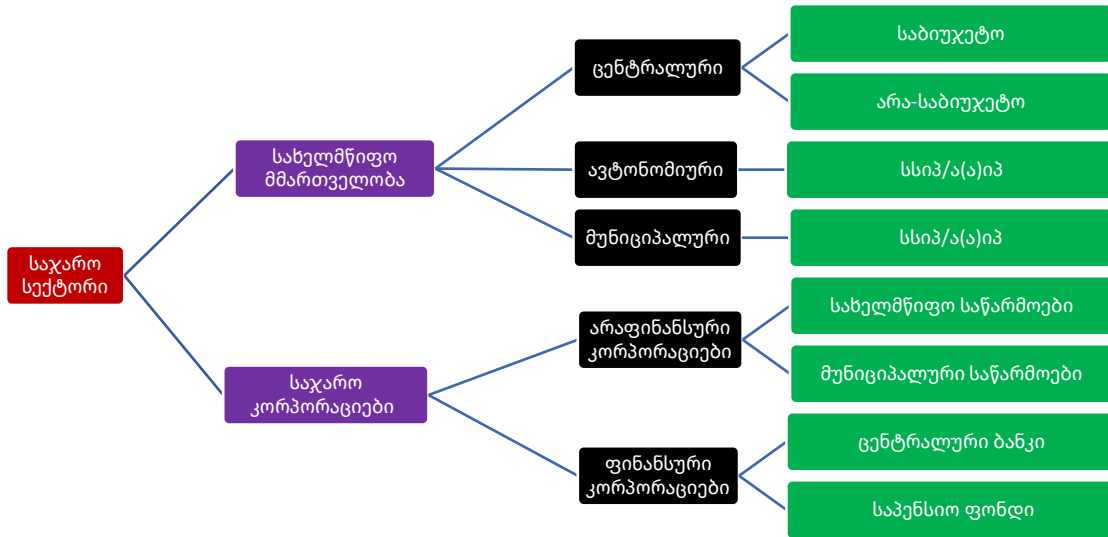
საჯარო სექტორი

სახელმწიფო მმართველობა

საჯარო კორპორაციები

ცენტრალური

ავტონომიური

მუნიციპალური

არაფინანსური კორპორაციები

ფინანსური კორპორაციები

საბიუჯეტო

არა-საბიუჯეტო

სსიპ/ა(ა)იპ

სსიპ/ა(ა)იპ

სახელმწიფო საწარმოები

მუნიციპალური საწარმოები

ცენტრალური ბანკი

საპენსიო ფონდი